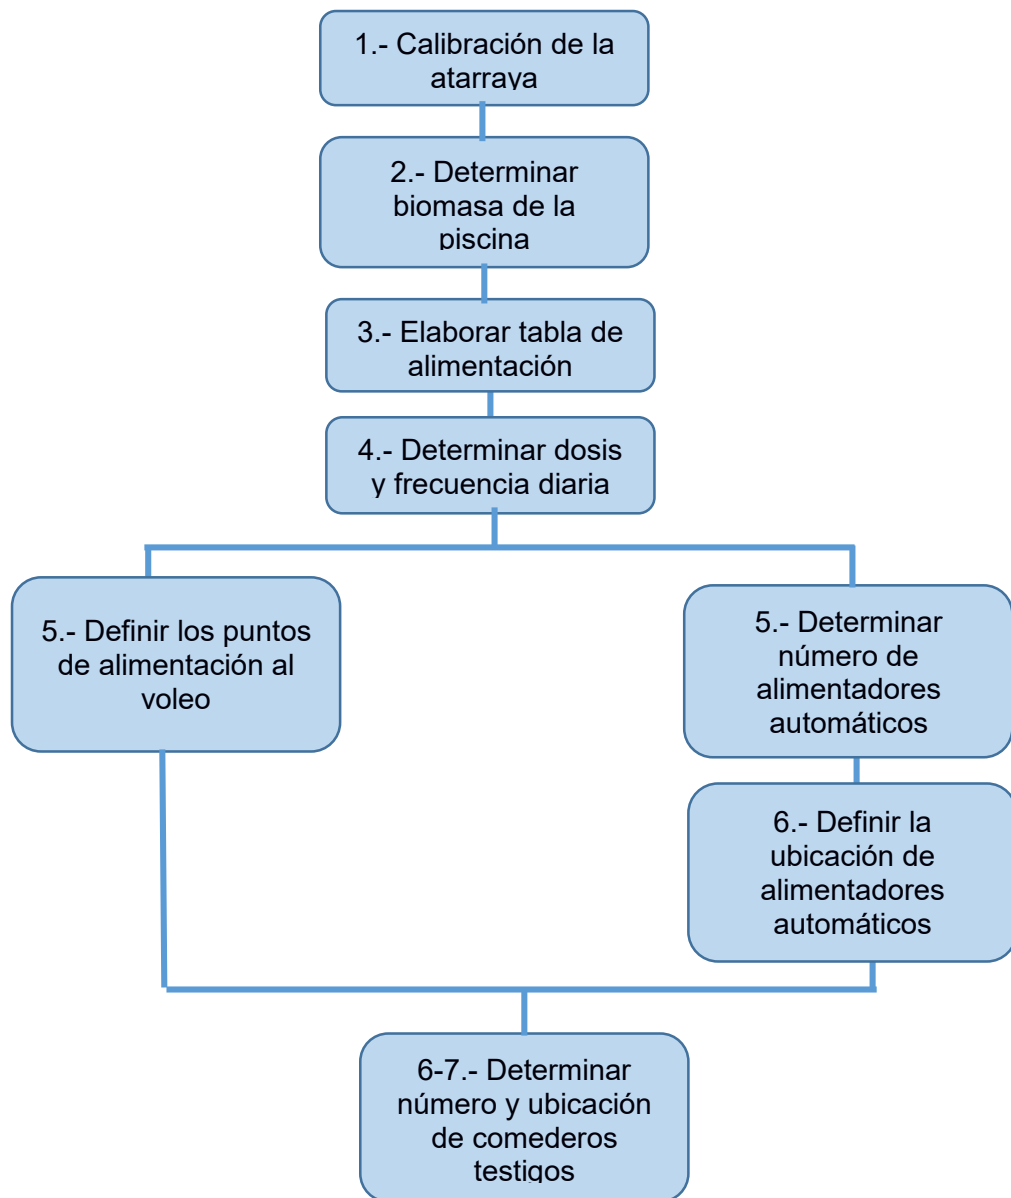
1.- Calibración de la atarraya

2.- Determinar biomasa de la piscina

3.- Elaborar tabla de alimentación

4.- Determinar dosis y frecuencia diaria

5.- Definir los puntos de alimentación al voleo

5.- Determinar número de alimentadores automáticos

6.- Definir la ubicación de alimentadores automáticos

6-7.- Determinar número y ubicación de comederos testigos